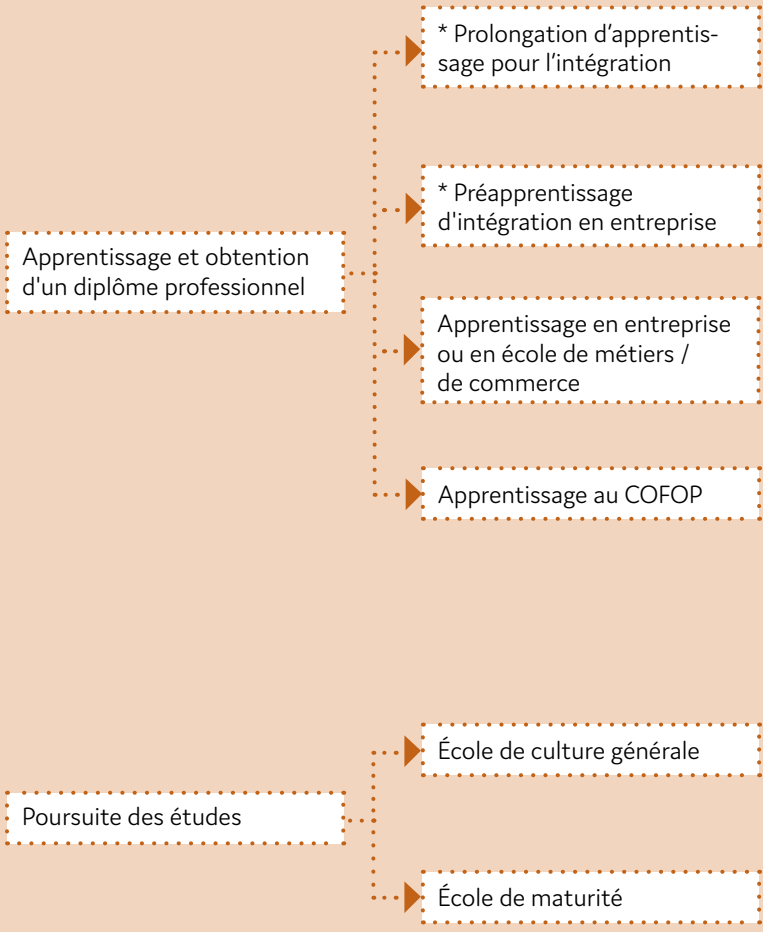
Apprentissage et obtention d'un diplôme professionnel

* Prolongation d’apprentissage pour l’intégration

* Préapprentissage d'intégration en entreprise

Apprentissage en entreprise ou en école de métiers / de commerce

Apprentissage au COFOP

Poursuite des études

École de culture générale

École de maturité